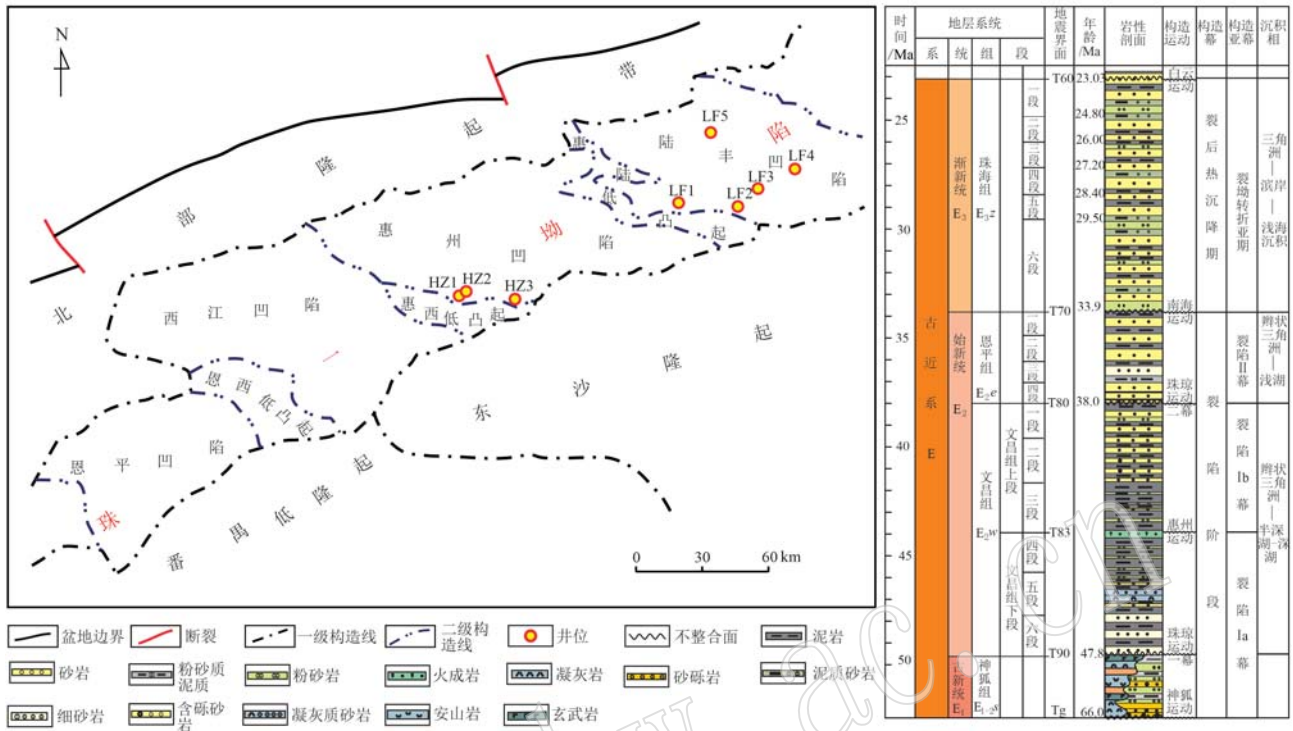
N

带
起
隆
部
北
陷
丰
陆
LF5
惠
陆
低
凸
LF1
LF2
LF3
凹
LF4
陷
惠
州
凹
坳
陷
起
HZ1 HZ2 HZ3
惠
西
低
凸
起
西
江
凹
陷
一
恩
西
低
凸
起
恩
平
凹
陷
珠
番
禺
低
隆
起
东
沙
隆
起
0 30 60 km

盆地边界 断裂 一级构造线 二级构造线 井位 不整合面 泥岩
砂岩 粉砂质泥质 粉砂岩 火成岩 凝灰岩 砂砾岩 泥质砂岩
细砂岩 含砾砂岩 凝灰质砂岩 安山岩 玄武岩

| 时间/Ma | 系 | 统 | 组 | 段 | 地震界面 | 年龄/Ma | 岩性剖面 | 构造运动 | 构造幕 | 构造亚幕 | 沉积相 |
|---|---|---|---|---|---|---|---|---|---|---|---|
| 25 30 | 古近系 E | 渐新统 $E_3$ | 珠海组 $E_3z$ | 一段 二段 三段 四段 五段 六段 | T60 | 23.03 24.80 26.00 27.20 28.40 29.50 | | 白云运动 | 裂后热沉降期 | 裂坳转折亚期 | 三角洲—滨岸—浅海沉积 |
| 35 | | 始新统 $E_2$ | 恩平组 $E_2e$ | 一段 二段 三段 四段 | T70 | 33.9 | | 南海运动 | 裂陷阶段 | 裂陷II幕 | 辫状三角洲—浅湖 |
| 40 45 | | | 文昌组 $E_2w$ | 文昌组上段 一段 二段 三段 文昌组下段 四段 五段 六段 | T80 T83 | 38.0 | | 珠琼运动二幕 惠州运动 | | 裂陷Ib幕 | 辫状三角洲—半深湖-深湖 |
| 50 | | 古新统 $E_1$ | 神狐组 $E_{1-2}s$ | | T90 Tg | 47.8 66.0 | | 珠琼运动一幕 神狐运动 | | 裂陷Ia幕 | |